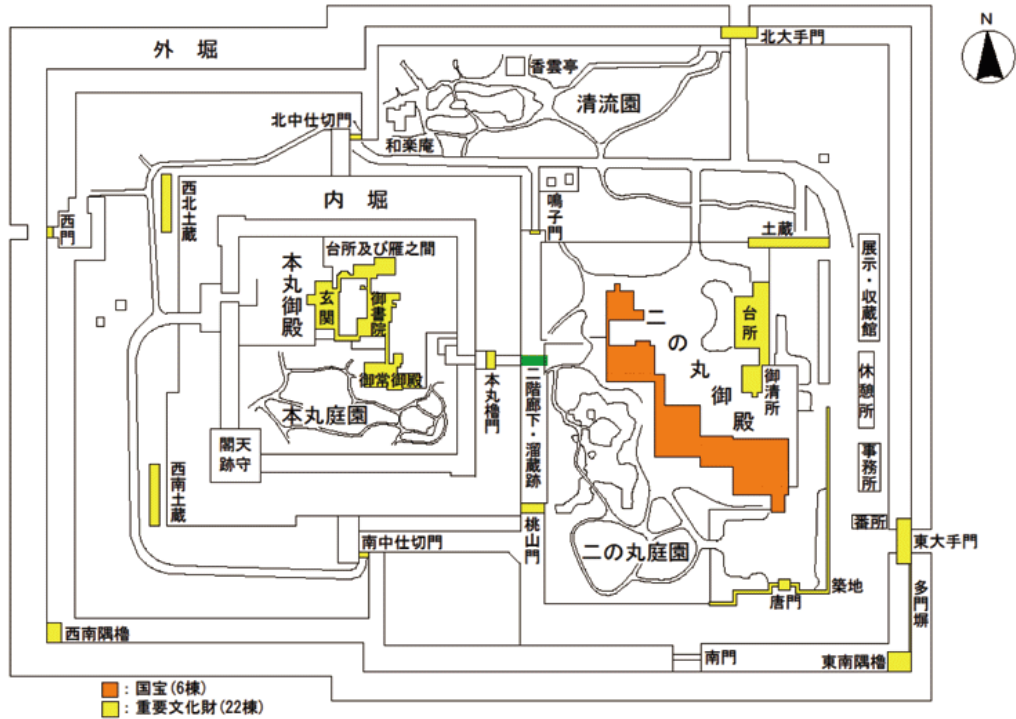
N

外堀

北大手門

香雲亭

清流園

北中仕切門

和楽庵

西北土蔵

内堀

西門

鳴子門

土蔵

展示・収蔵館

台所及び雁之間

本丸御殿

玄関

御書院

御常御殿

本丸庭園

天守閣跡

本丸櫓門

二階廊下・溜蔵跡

二の丸御殿

台所

御清所

休憩所

事務所

西南土蔵

番所

東大手門

南中仕切門

桃山門

二の丸庭園

築地

唐門

多門塀

西南隅櫓

南門

東南隅櫓

：国宝 (6棟)

：重要文化財 (22棟)